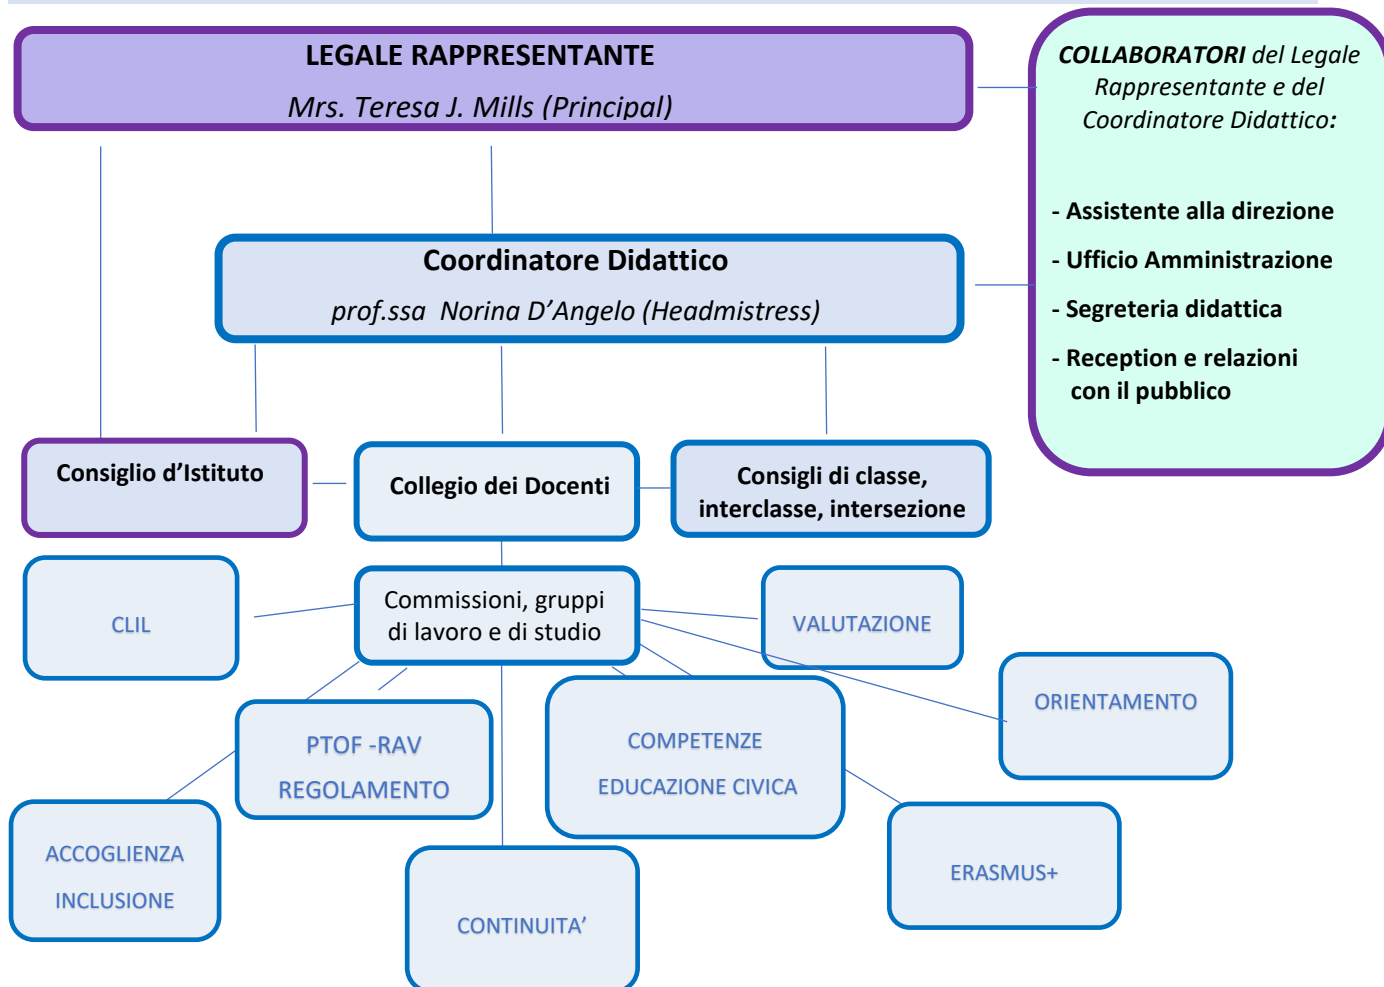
LEGALE RAPPRESENTANTE

Mrs. Teresa J. Mills (Principal)

COLLABORATORI del Legale Rappresentante e del Coordinatore Didattico:

- Assistente alla direzione

- Ufficio Amministrazione

- Segreteria didattica

- Reception e relazioni con il pubblico

Coordinatore Didattico

prof.ssa Norina D'Angelo (Headmistress)

Consiglio d'Istituto

Collegio dei Docenti

Consigli di classe, interclasse, intersezione

CLIL

Commissioni, gruppi di lavoro e di studio

VALUTAZIONE

ORIENTAMENTO

PTOF -RAV

REGOLAMENTO

COMPETENZE

EDUCAZIONE CIVICA

ACCOGLIENZA

INCLUSIONE

ERASMUS+

CONTINUITA'